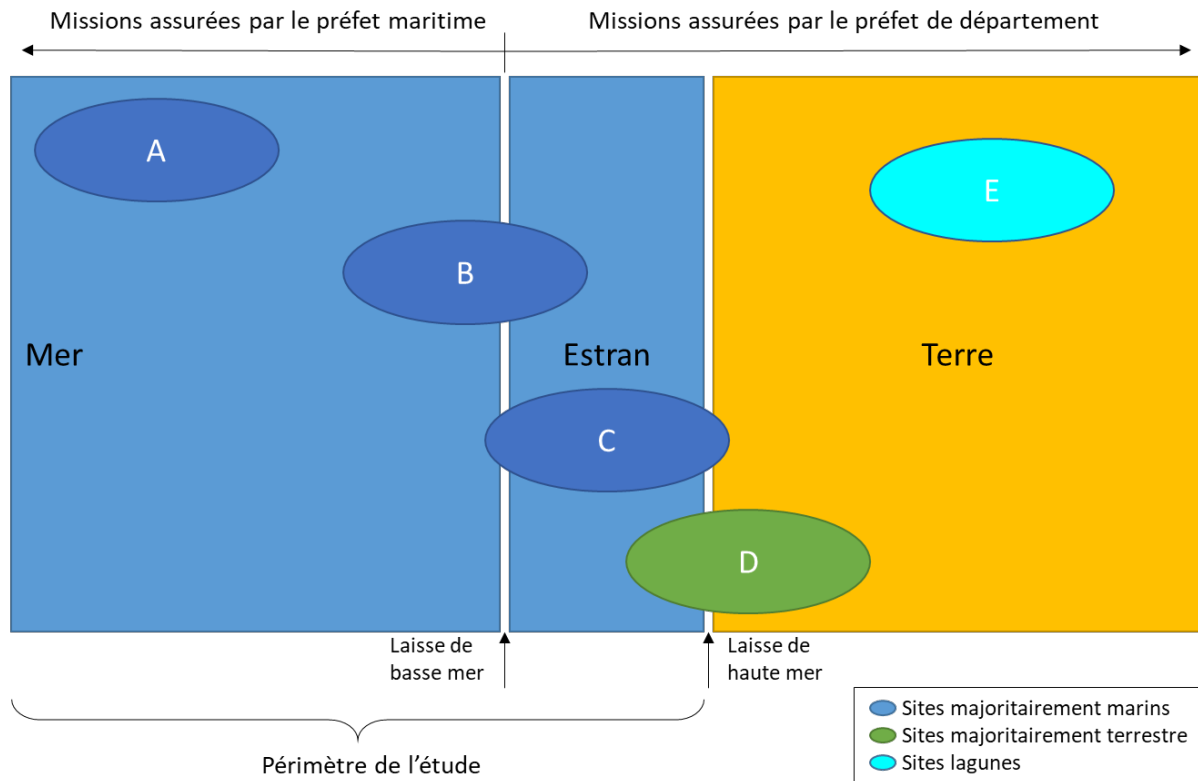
Missions assurées par le préfet maritime

Missions assurées par le préfet de département

A

E

B

Mer

Estran

Terre

C

D

Laisse de basse mer

Laisse de haute mer

Périmètre de l'étude

Sites majoritairement marins
Sites majoritairement terrestre
Sites lagunes